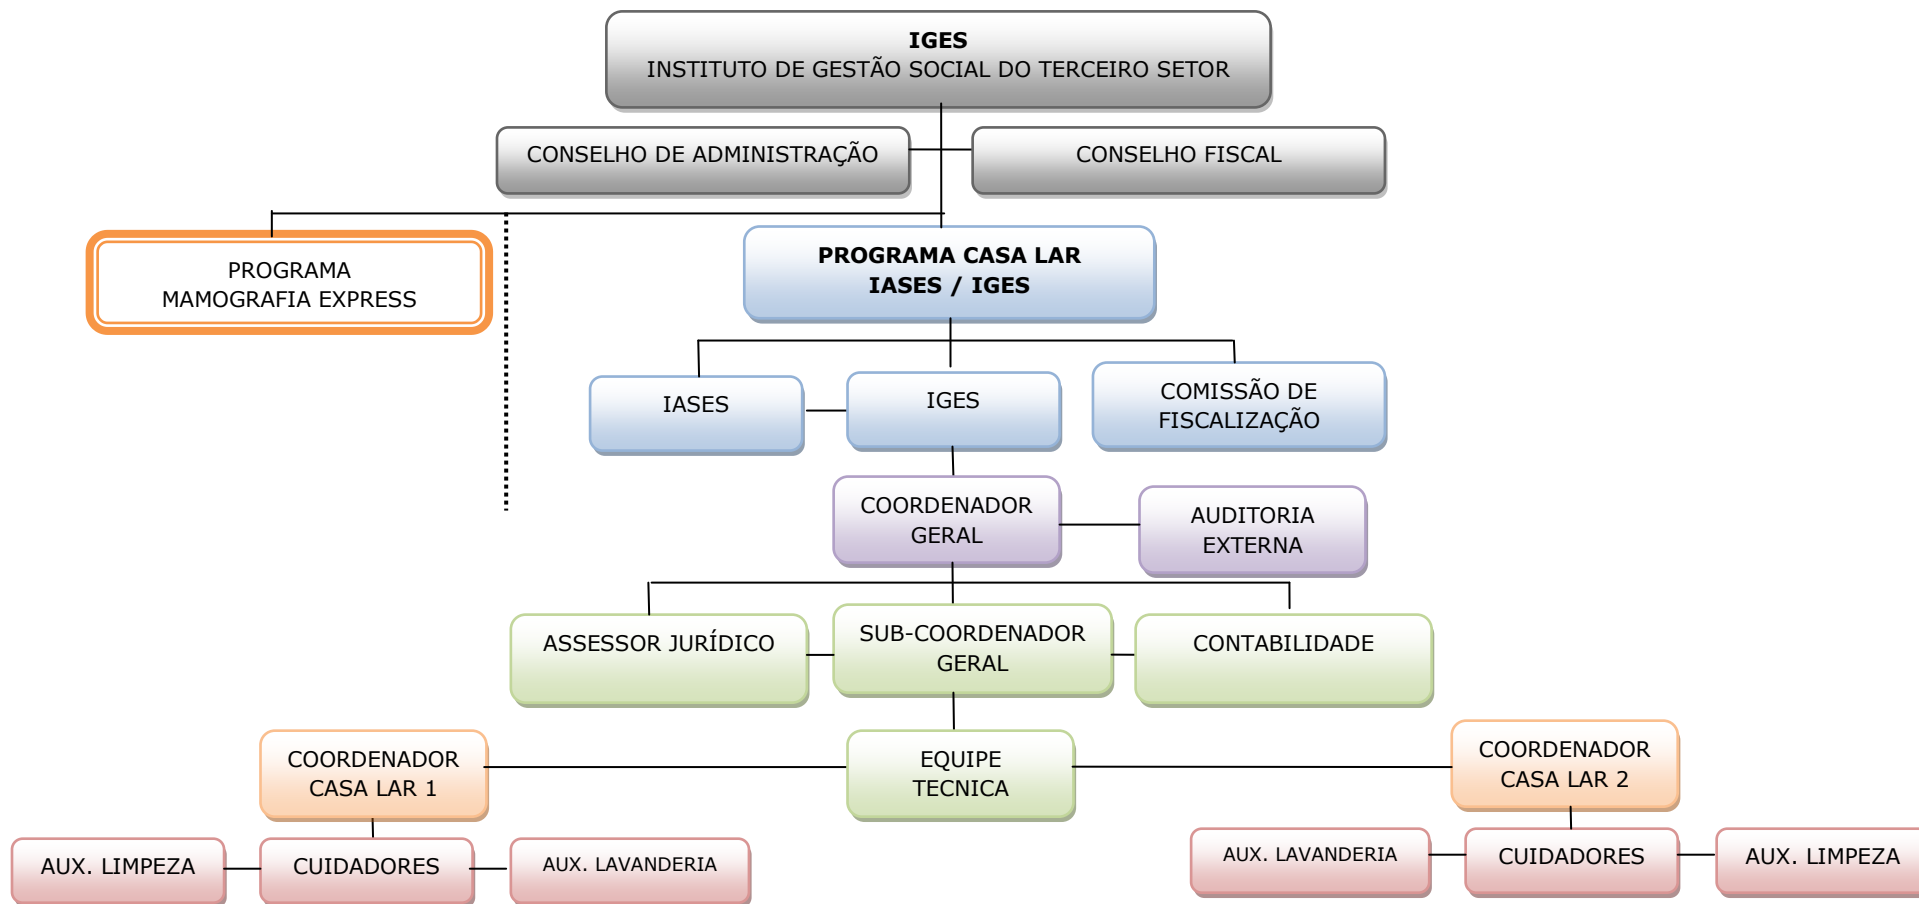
IGES
INSTITUTO DE GESTÃO SOCIAL DO TERCEIRO SETOR

CONSELHO DE ADMINISTRAÇÃO

CONSELHO FISCAL

PROGRAMA
MAMOGRAFIA EXPRESS

PROGRAMA CASA LAR
IASES / IGES

IASES

IGES

COMISSÃO DE
FISCALIZAÇÃO

COORDENADOR
GERAL

AUDITORIA
EXTERNA

ASSESSOR JURÍDICO

SUB-COORDENADOR
GERAL

CONTABILIDADE

COORDENADOR
CASA LAR 1

EQUIPE
TECNICA

COORDENADOR
CASA LAR 2

AUX. LIMPEZA

CUIDADORES

AUX. LAVANDERIA

AUX. LAVANDERIA

CUIDADORES

AUX. LIMPEZA